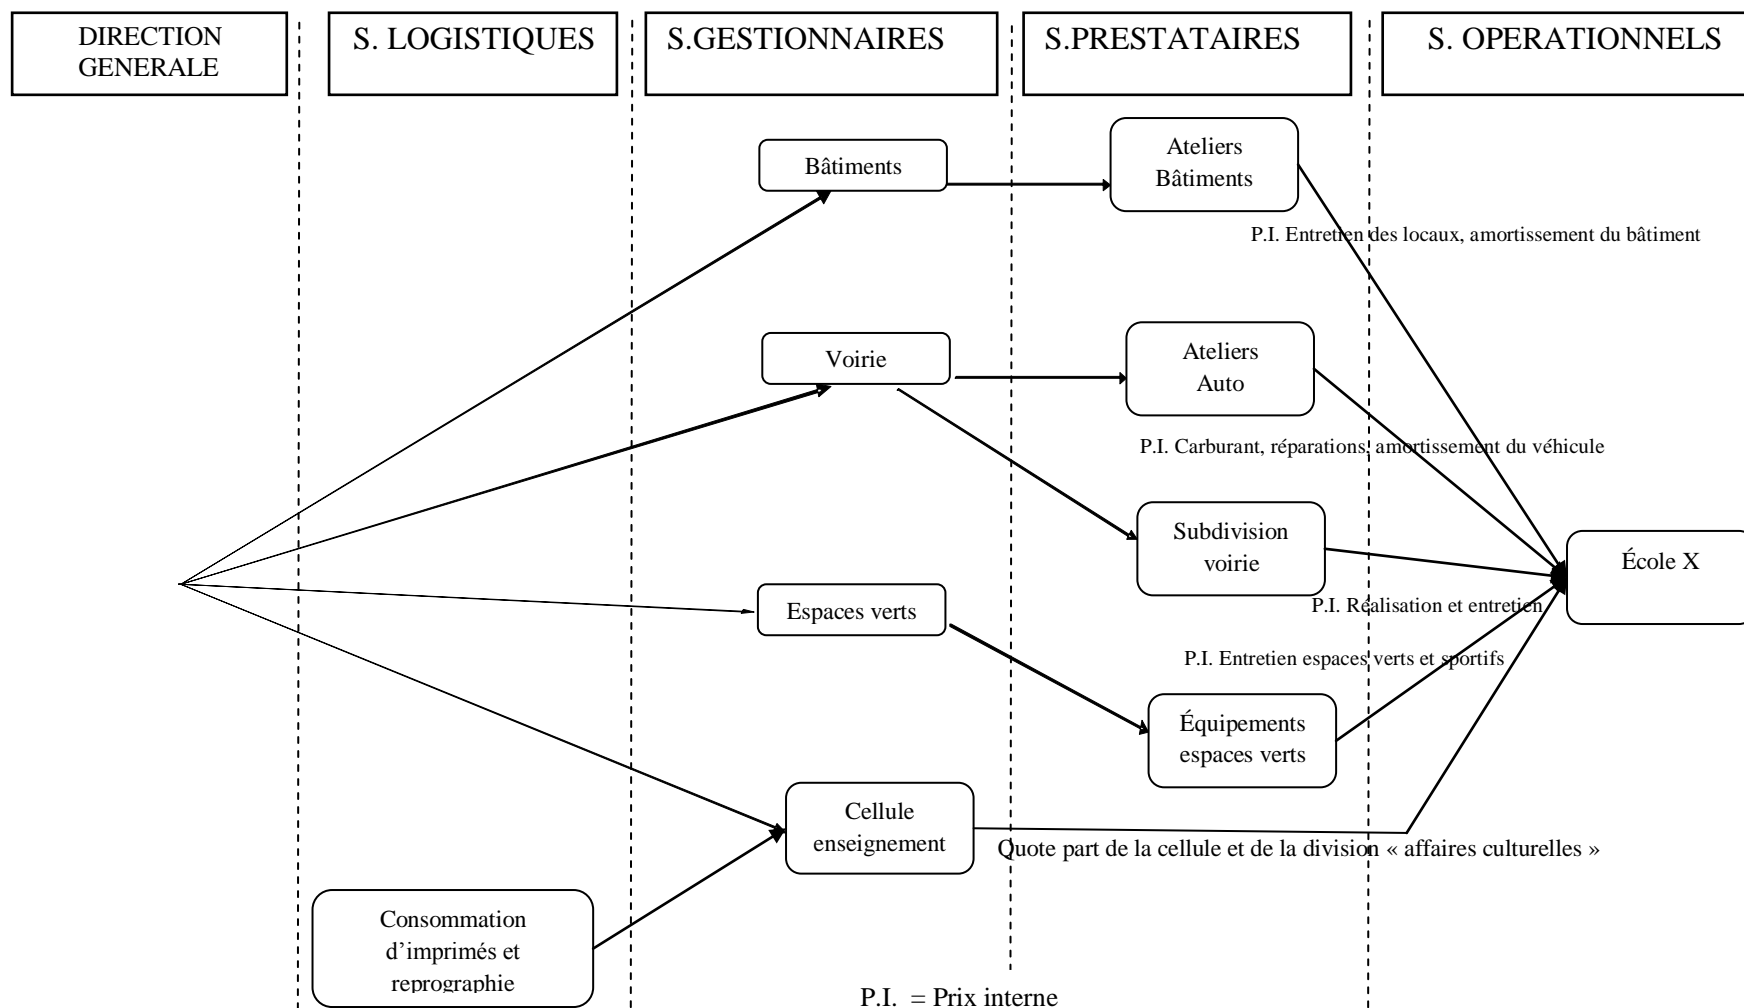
DIRECTION GENERALE

S. LOGISTIQUES

S.GESTIONNAIRES

S.PRESTATAIRES

S. OPERATIONNELS

Bâtiments

Ateliers Bâtiments

P.I. Entretien des locaux, amortissement du bâtiment

Voirie

Ateliers Auto

P.I. Carburant, réparations, amortissement du véhicule

Subdivision voirie

École X

P.I. Réalisation et entretien

Espaces verts

P.I. Entretien espaces verts et sportifs

Équipements espaces verts

Cellule enseignement

Quote part de la cellule et de la division « affaires culturelles »

Consommation d'imprimés et reprographie

P.I. = Prix interne